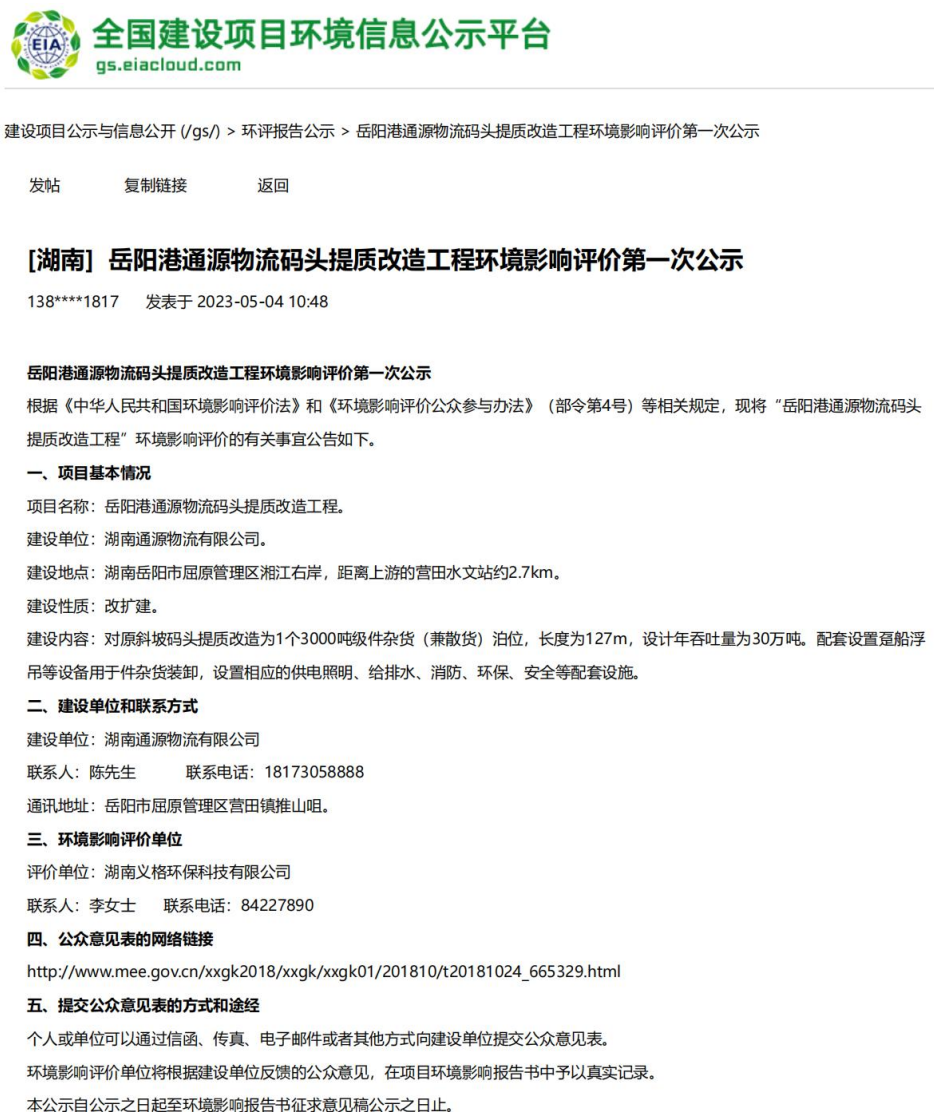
EIA
全国建设项目环境信息公示平台
gs.eiacloud.com

建设项目公示与信息公开 (/gs/) > 环评报告公示 > 岳阳港通源物流码头提质改造工程环境影响评价第一次公示

发帖　复制链接　返回

[湖南] 岳阳港通源物流码头提质改造工程环境影响评价第一次公示

138****1817　发表于 2023-05-04 10:48

岳阳港通源物流码头提质改造工程环境影响评价第一次公示

根据《中华人民共和国环境影响评价法》和《环境影响评价公众参与办法》（部令第4号）等相关规定，现将“岳阳港通源物流码头提质改造工程”环境影响评价的有关事宜公告如下。

一、项目基本情况

项目名称：岳阳港通源物流码头提质改造工程。

建设单位：湖南通源物流有限公司。

建设地点：湖南岳阳市屈原管理区湘江右岸，距离上游的营田水文站约2.7km。

建设性质：改扩建。

建设内容：对原斜坡码头提质改造为1个3000吨级件杂货（兼散货）泊位，长度为127m，设计年吞吐量为30万吨。配套设置趸船浮吊等设备用于件杂货装卸，设置相应的供电照明、给排水、消防、环保、安全等配套设施。

二、建设单位和联系方式

建设单位：湖南通源物流有限公司

联系人：陈先生　　联系电话：18173058888

通讯地址：岳阳市屈原管理区营田镇推山咀。

三、环境影响评价单位

评价单位：湖南义格环保科技有限公司

联系人：李女士　　联系电话：84227890

四、公众意见表的网络链接

http://www.mee.gov.cn/xxgk2018/xxgk/xxgk01/201810/t20181024_665329.html

五、提交公众意见表的方式和途经

个人或单位可以通过信函、传真、电子邮件或者其他方式向建设单位提交公众意见表。

环境影响评价单位将根据建设单位反馈的公众意见，在项目环境影响报告书中予以真实记录。

本公示自公示之日起至环境影响报告书征求意见稿公示之日止。